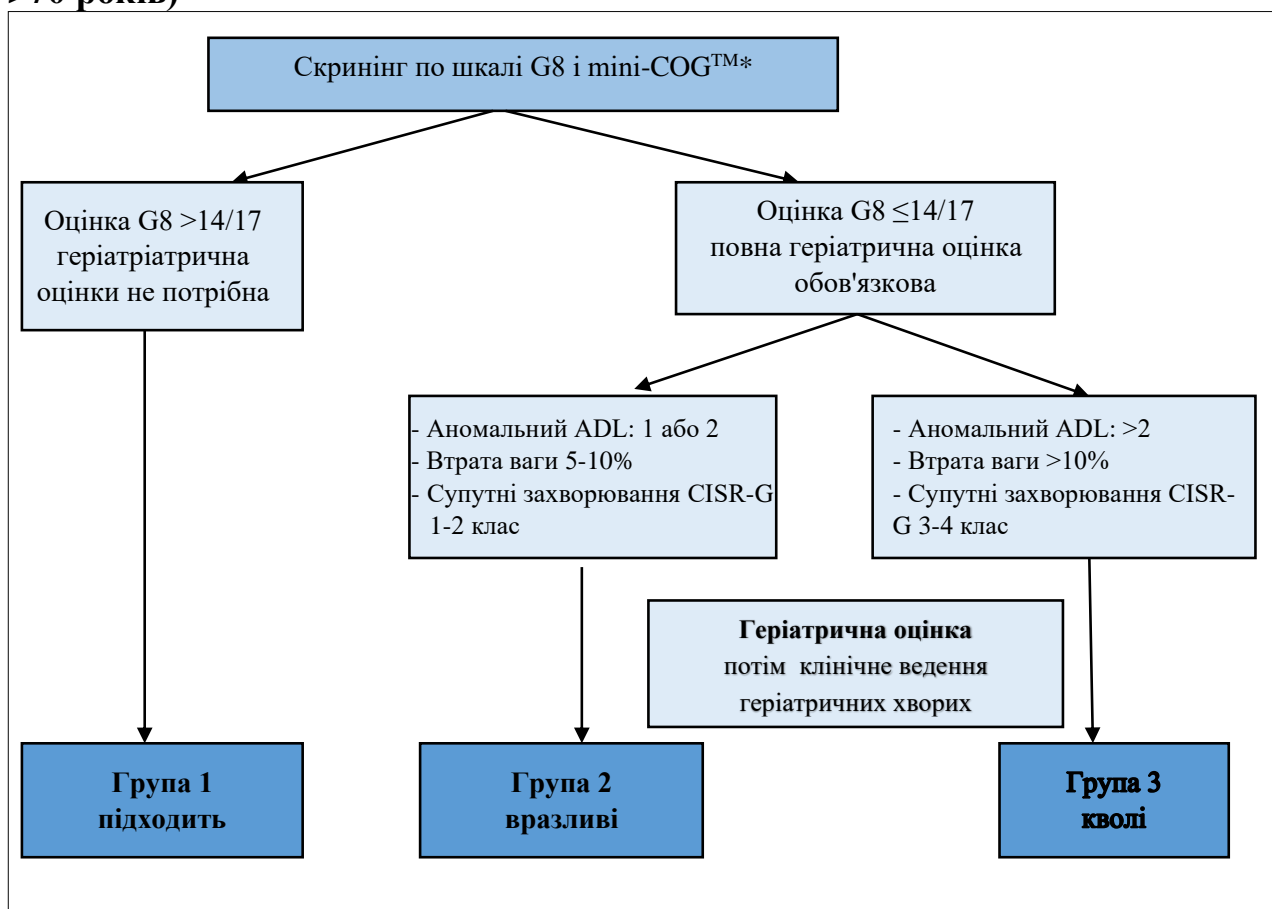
> 70 років)

Скринінг по шкалі G8 і mini-COG™*

Оцінка G8 >14/17 геріатріатрична оцінки не потрібна

Оцінка G8 ≤14/17 повна геріатрична оцінка обов'язкова

- Аномальний ADL: 1 або 2
- Втрата ваги 5-10%
- Супутні захворювання CISR-G 1-2 клас

- Аномальний ADL: >2
- Втрата ваги >10%
- Супутні захворювання CISR-G 3-4 клас

**Геріатрична оцінка** потім клінічне ведення геріатричних хворих

**Група 1 підходить**

**Група 2 вразливі**

**Група 3 кволі**